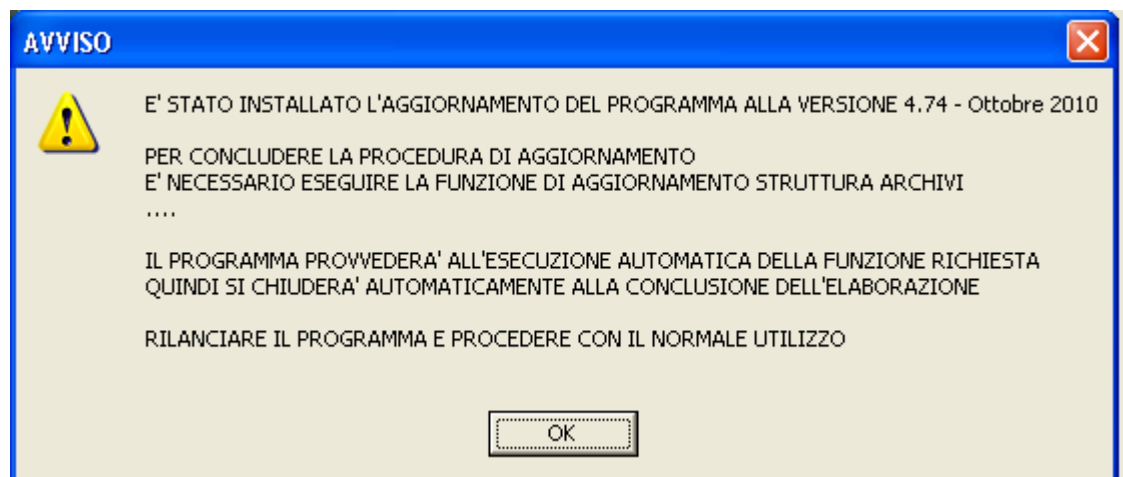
AVVISO

E' STATO INSTALLATO L'AGGIORNAMENTO DEL PROGRAMMA ALLA VERSIONE 4.74 - Ottobre 2010

PER CONCLUDERE LA PROCEDURA DI AGGIORNAMENTO
E' NECESSARIO ESEGUIRE LA FUNZIONE DI AGGIORNAMENTO STRUTTURA ARCHIVI
....

IL PROGRAMMA PROVVEDERA' ALL'ESECUZIONE AUTOMATICA DELLA FUNZIONE RICHIESTA
QUINDI SI CHIUDERA' AUTOMATICAMENTE ALLA CONCLUSIONE DELL'ELABORAZIONE

RILANCIARE IL PROGRAMMA E PROCEDERE CON IL NORMALE UTILIZZO

OK